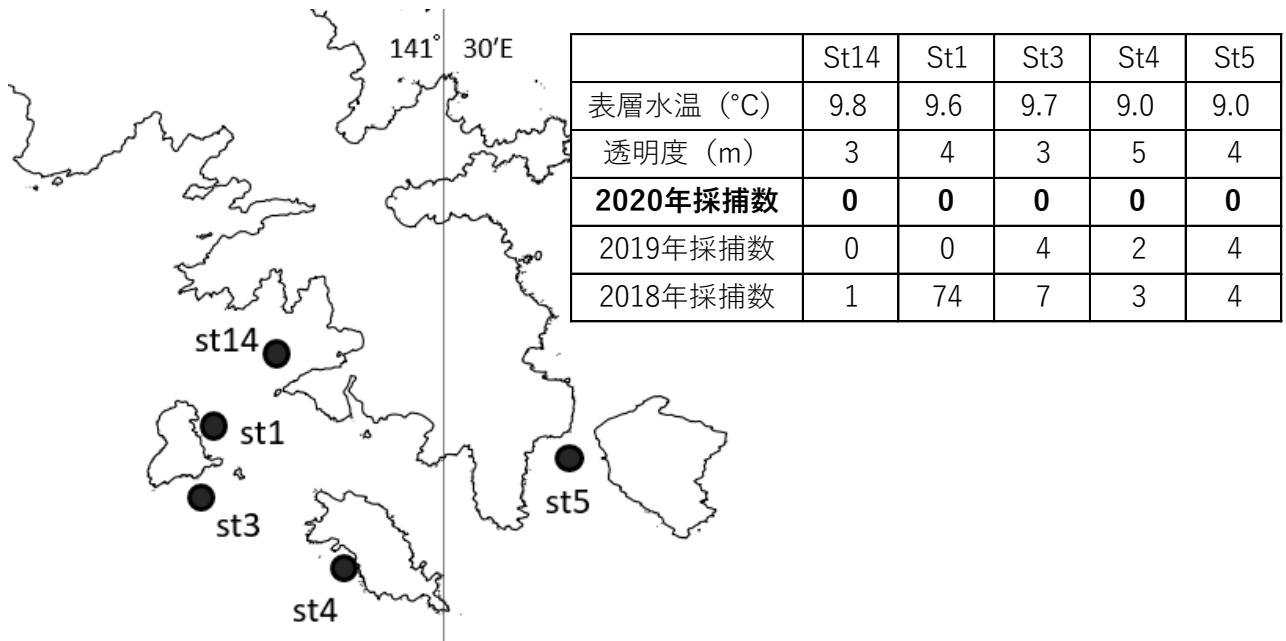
141° 30′E

| | St14 | St1 | St3 | St4 | St5 |
|---|---|---|---|---|---|
| 表層水温（°C） | 9.8 | 9.6 | 9.7 | 9.0 | 9.0 |
| 透明度（m） | 3 | 4 | 3 | 5 | 4 |
| **2020年採捕数** | **0** | **0** | **0** | **0** | **0** |
| 2019年採捕数 | 0 | 0 | 4 | 2 | 4 |
| 2018年採捕数 | 1 | 74 | 7 | 3 | 4 |

st14
st1
st3
st5
st4